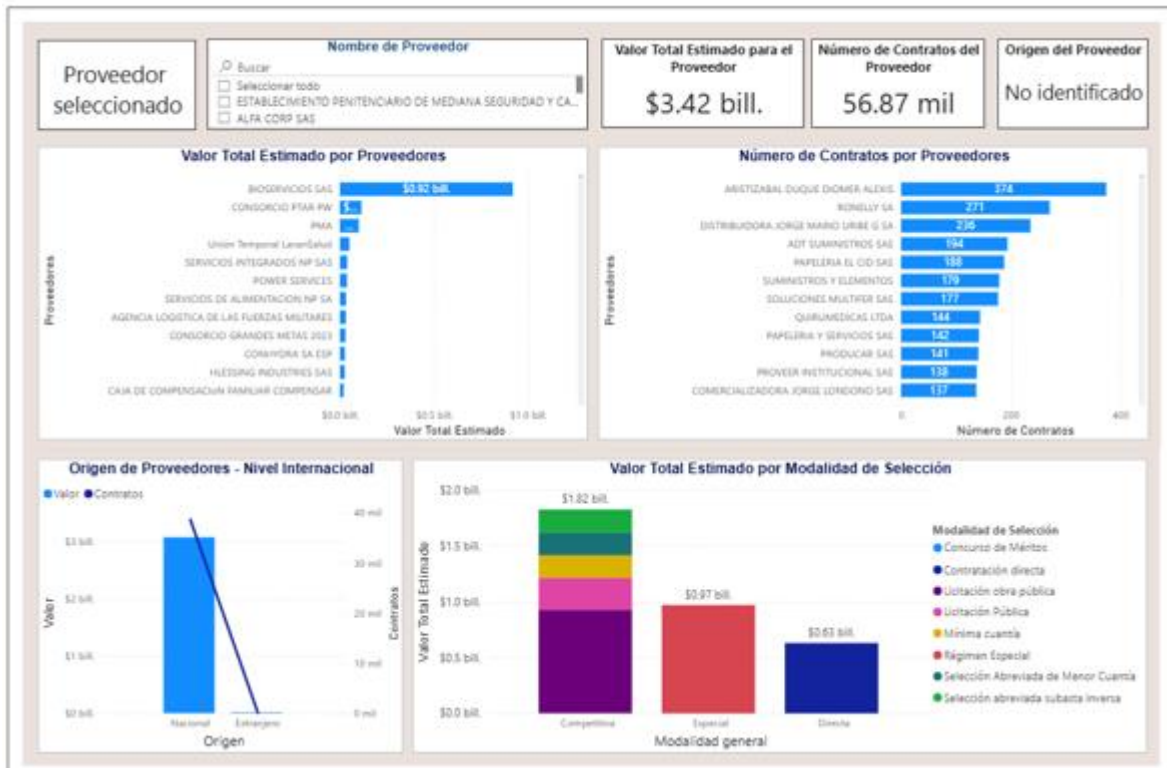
Proveedor seleccionado

Nombre de Proveedor
Buscar
Seleccionar todo
ESTABLECIMIENTO PENITENCIARIO DE MEDIANA SEGURIDAD Y CA...
ALFA CORP SAS

Valor Total Estimado para el Proveedor
$3.42 bill.

Número de Contratos del Proveedor
56.87 mil

Origen del Proveedor
No identificado

Valor Total Estimado por Proveedores
Proveedores
BIOSERVICIOS SAS $0.92 bill.
CONSORCIO PTAR PW $...
PMA ...
Unión Temporal LavanSalud
SERVICIOS INTEGRADOS NP SAS
POWER SERVICES
SERVICIOS DE ALIMENTACION NP SA
AGENCIA LOGISTICA DE LAS FUERZAS MILITARES
CONSORCIO GRANDES METAS 2023
CONAVORA SA ESP
HLESSING INDUSTRIES SAS
CAJA DE COMPENSACION FAMILIAR COMPENSAR
$0.0 bill. $0.5 bill. $1.0 bill.
Valor Total Estimado

Número de Contratos por Proveedores
Proveedores
ARISTIZABAL DUQUE DIOMER ALEXIS 374
RONELLY SA 271
DISTRIBUIDORA JORGE MARIO URIBE G SA 236
ADT SUMINISTROS SAS 194
PAPELERIA EL CID SAS 188
SUMINISTROS Y ELEMENTOS 179
SOLUCIONES MULTIFER SAS 177
QUIRUMEDICAS LTDA 144
PAPELERIA Y SERVICIOS SAS 142
PRODUCAR SAS 141
PROVEER INSTITUCIONAL SAS 138
COMERCIALIZADORA JORGE LONDONO SAS 137
0 200 400
Número de Contratos

Origen de Proveedores - Nivel Internacional
Valor Contratos
Valor
$3 bill.
$2 bill.
$1 bill.
$0 bill.
Contratos
40 mil
30 mil
20 mil
10 mil
0 mil
Nacional Extranjero
Origen

Valor Total Estimado por Modalidad de Selección
Valor Total Estimado
$2.0 bill.
$1.5 bill.
$1.0 bill.
$0.5 bill.
$0.0 bill.
$1.82 bill.
$0.97 bill.
$0.63 bill.
Competitiva Especial Directa
Modalidad general
Modalidad de Selección
Concurso de Méritos
Contratación directa
Licitación obra pública
Licitación Pública
Mínima cuantía
Régimen Especial
Selección Abreviada de Menor Cuantía
Selección abreviada subasta inversa